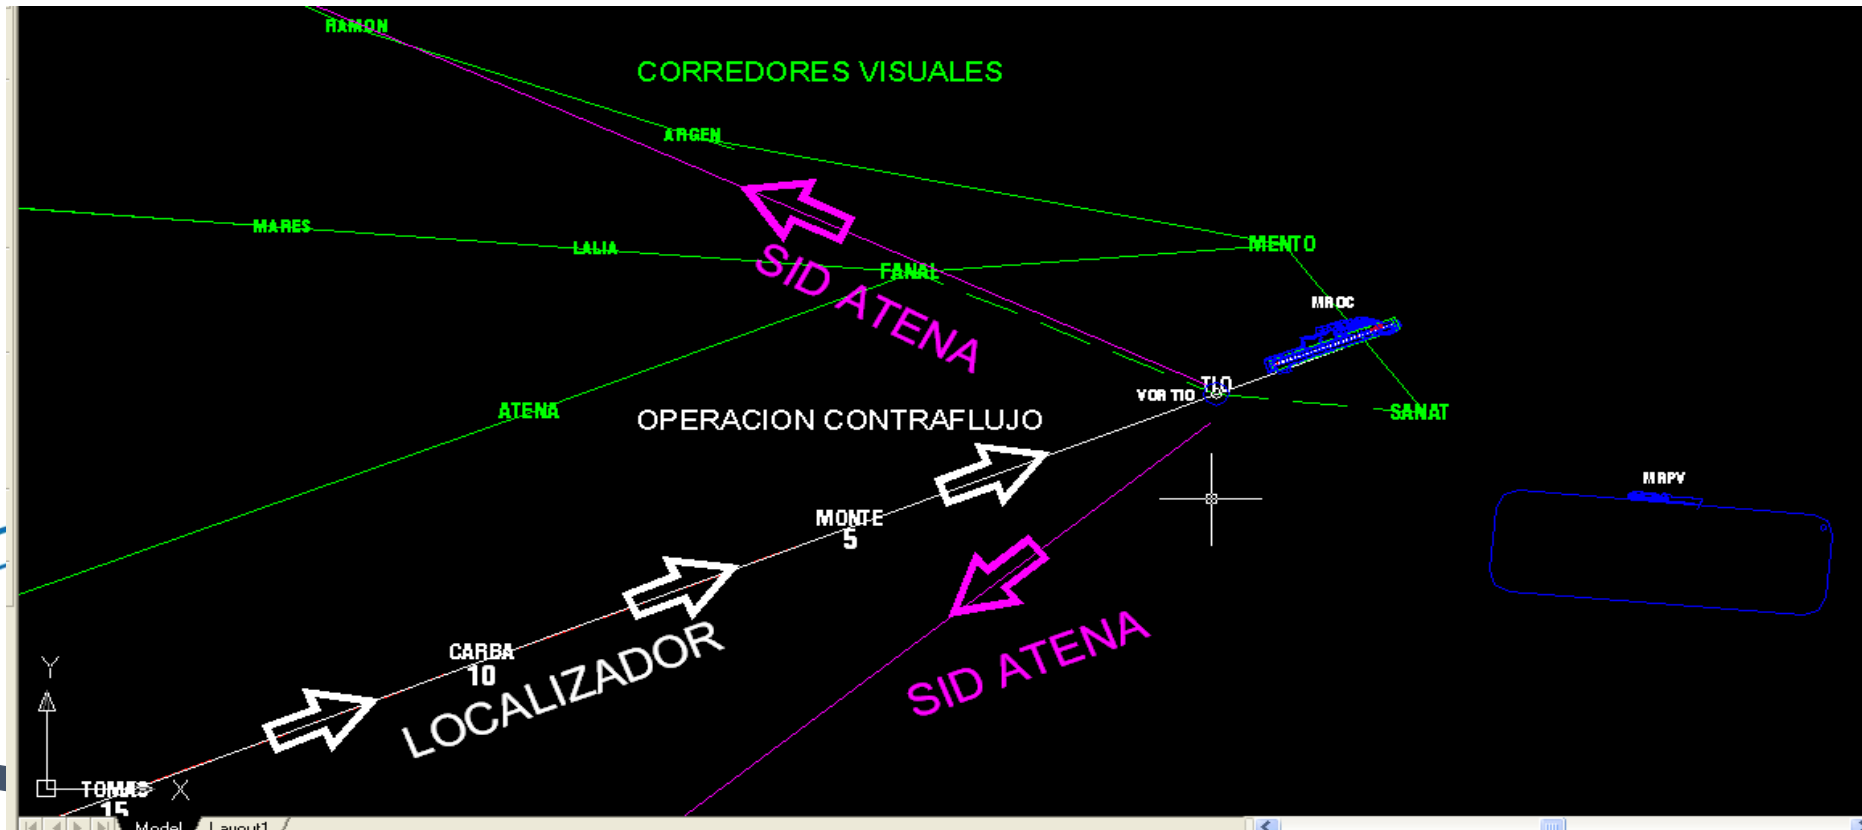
RAMON

CORREDORES VISUALES

ARGEN

MARES

LALIA

FANAL

MENTO

SID ATENA

MROC

TIO

VOR TIO

SANAT

ATENA

OPERACION CONTRAFLUJO

MRPV

MONTE
5

CARBA
10

LOCALIZADOR

SID ATENA

Y

X

TOMAS
15

Model

Layout1